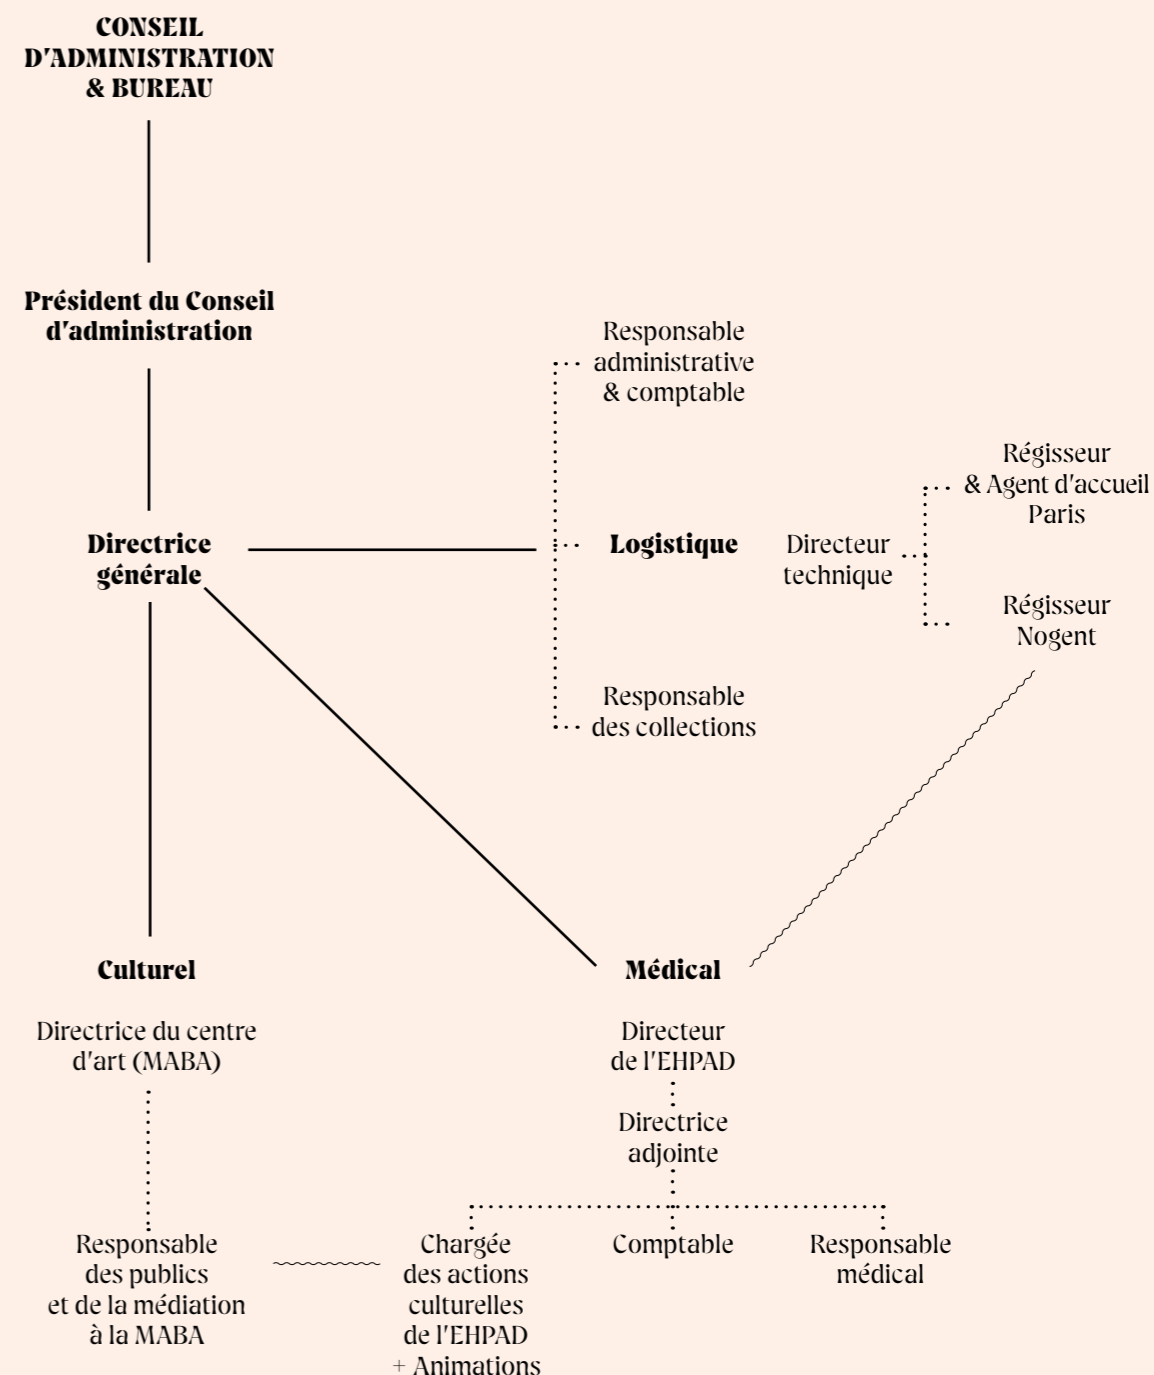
CONSEIL D'ADMINISTRATION & BUREAU

Président du Conseil d'administration

Directrice générale

Responsable administrative & comptable

Logistique

Directeur technique

Régisseur & Agent d'accueil Paris

Régisseur Nogent

Responsable des collections

Culturel

Directrice du centre d'art (MABA)

Responsable des publics et de la médiation à la MABA

Médical

Directeur de l'EHPAD

Directrice adjointe

Chargée des actions culturelles de l'EHPAD + Animations

Comptable

Responsable médical